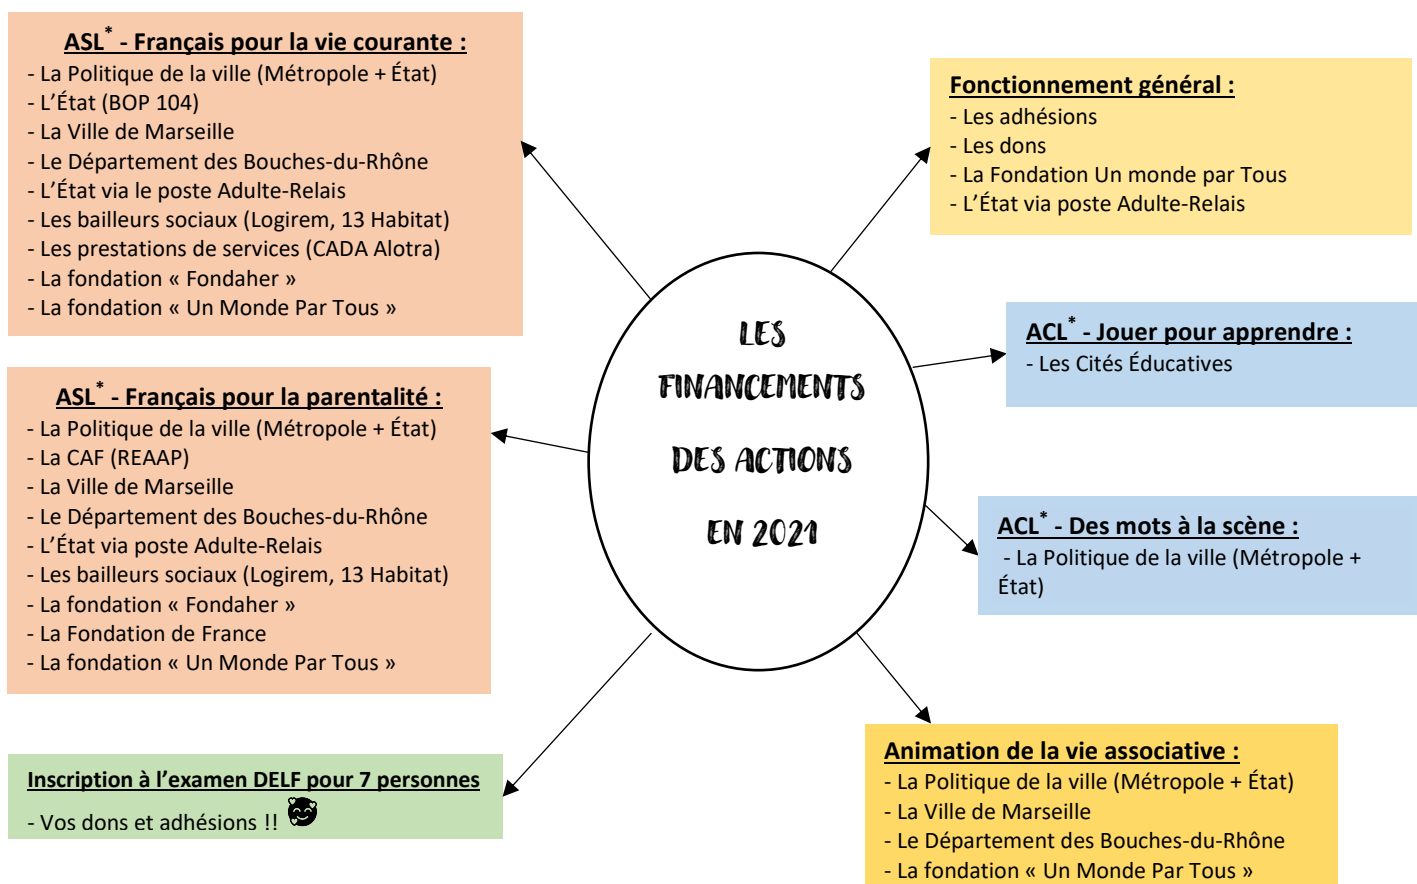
LES FINANCEMENTS DES ACTIONS EN 2021

ASL$^{*}$ - Français pour la vie courante :
- La Politique de la ville (Métropole + État)
- L'État (BOP 104)
- La Ville de Marseille
- Le Département des Bouches-du-Rhône
- L'État via le poste Adulte-Relais
- Les bailleurs sociaux (Logirem, 13 Habitat)
- Les prestations de services (CADA Alotra)
- La fondation « Fondaher »
- La fondation « Un Monde Par Tous »

ASL$^{*}$ - Français pour la parentalité :
- La Politique de la ville (Métropole + État)
- La CAF (REAAP)
- La Ville de Marseille
- Le Département des Bouches-du-Rhône
- L'État via poste Adulte-Relais
- Les bailleurs sociaux (Logirem, 13 Habitat)
- La fondation « Fondaher »
- La Fondation de France
- La fondation « Un Monde Par Tous »

Inscription à l'examen DELF pour 7 personnes
- Vos dons et adhésions !!

Fonctionnement général :
- Les adhésions
- Les dons
- La Fondation Un monde par Tous
- L'État via poste Adulte-Relais

ACL$^{*}$ - Jouer pour apprendre :
- Les Cités Éducatives

ACL$^{*}$ - Des mots à la scène :
- La Politique de la ville (Métropole + État)

Animation de la vie associative :
- La Politique de la ville (Métropole + État)
- La Ville de Marseille
- Le Département des Bouches-du-Rhône
- La fondation « Un Monde Par Tous »